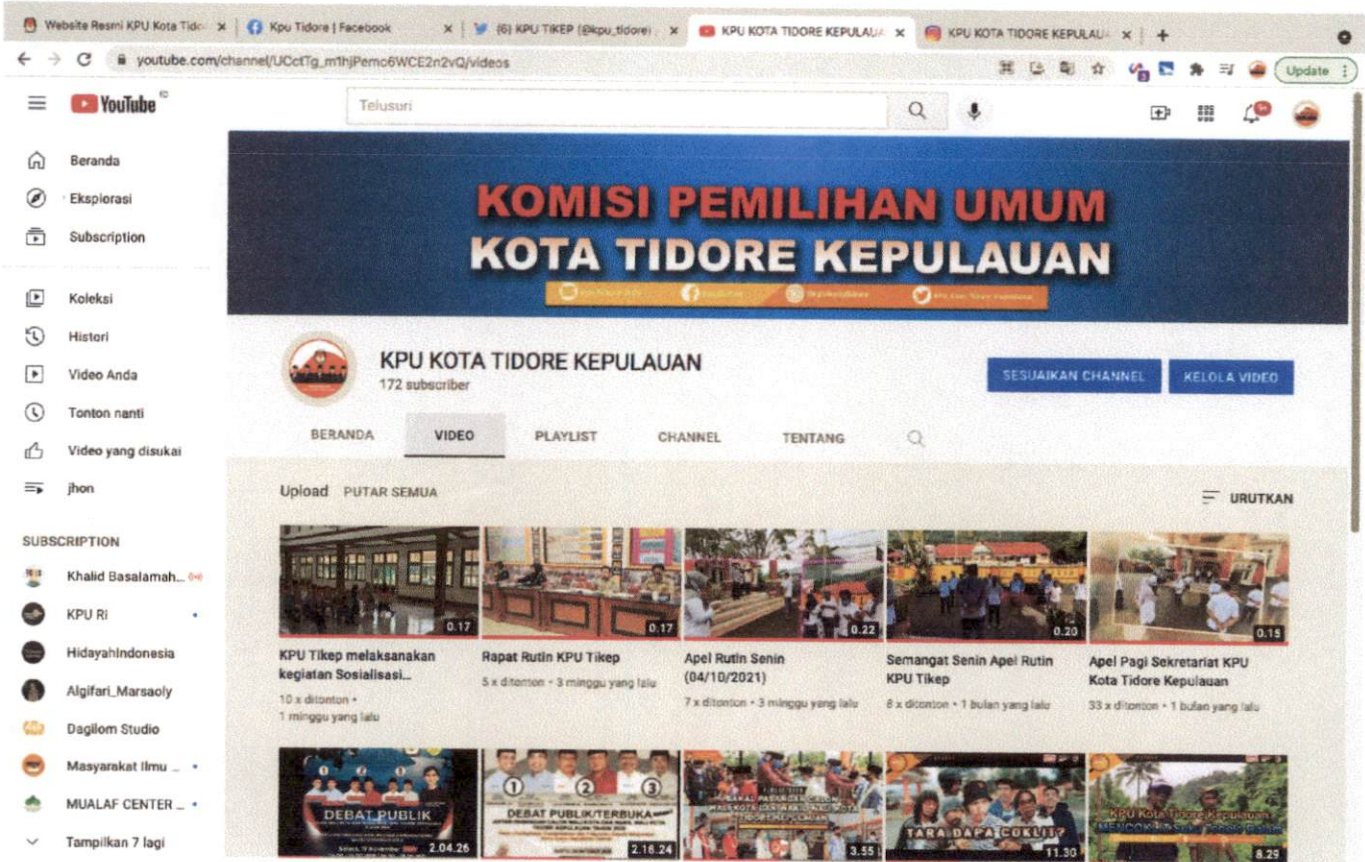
Website Resmi KPU Kota Tido | Kpu Tidore | Facebook | (6) KPU TIKEP (@kpu_tidore) | KPU KOTA TIDORE KEPULAUA | KPU KOTA TIDORE KEPULAUA

youtube.com/channel/UCctTg_m1hjPemc6WCE2n2vQ/videos

Update

YouTube

Telusuri

Beranda
Eksplorasi
Subscription

Koleksi
Histori
Video Anda
Tonton nanti
Video yang disukai
jhon

SUBSCRIPTION
Khalid Basalamah...
KPU RI
HidayahIndonesia
Algifari_Marsaoly
Dagilom Studio
Masyarakat Ilmu ...
MUALAF CENTER ...
Tampilkan 7 lagi

KOMISI PEMILIHAN UMUM
KOTA TIDORE KEPULAUAN

KPU KOTA TIDORE KEPULAUAN
172 subscriber

SESUAIKAN CHANNEL
KELOLA VIDEO

BERANDA VIDEO PLAYLIST CHANNEL TENTANG

Upload PUTAR SEMUA
URUTKAN

0.17
KPU Tikep melaksanakan kegiatan Sosialisasi...
10 x ditonton • 1 minggu yang lalu

0.17
Rapat Rutin KPU Tikep
5 x ditonton • 3 minggu yang lalu

0.22
Apel Rutin Senin (04/10/2021)
7 x ditonton • 3 minggu yang lalu

0.20
Semangat Senin Apel Rutin KPU Tikep
8 x ditonton • 1 bulan yang lalu

0.15
Apel Pagi Sekretariat KPU Kota Tidore Kepulauan
33 x ditonton • 1 bulan yang lalu

DEBAT PUBLIK
2.04.26

DEBAT PUBLIK TERBUKA
2.16.24

3.55

TARA DAPA COKLIT?
11.30

KPU Kota Tidore Kepulauan
8.29